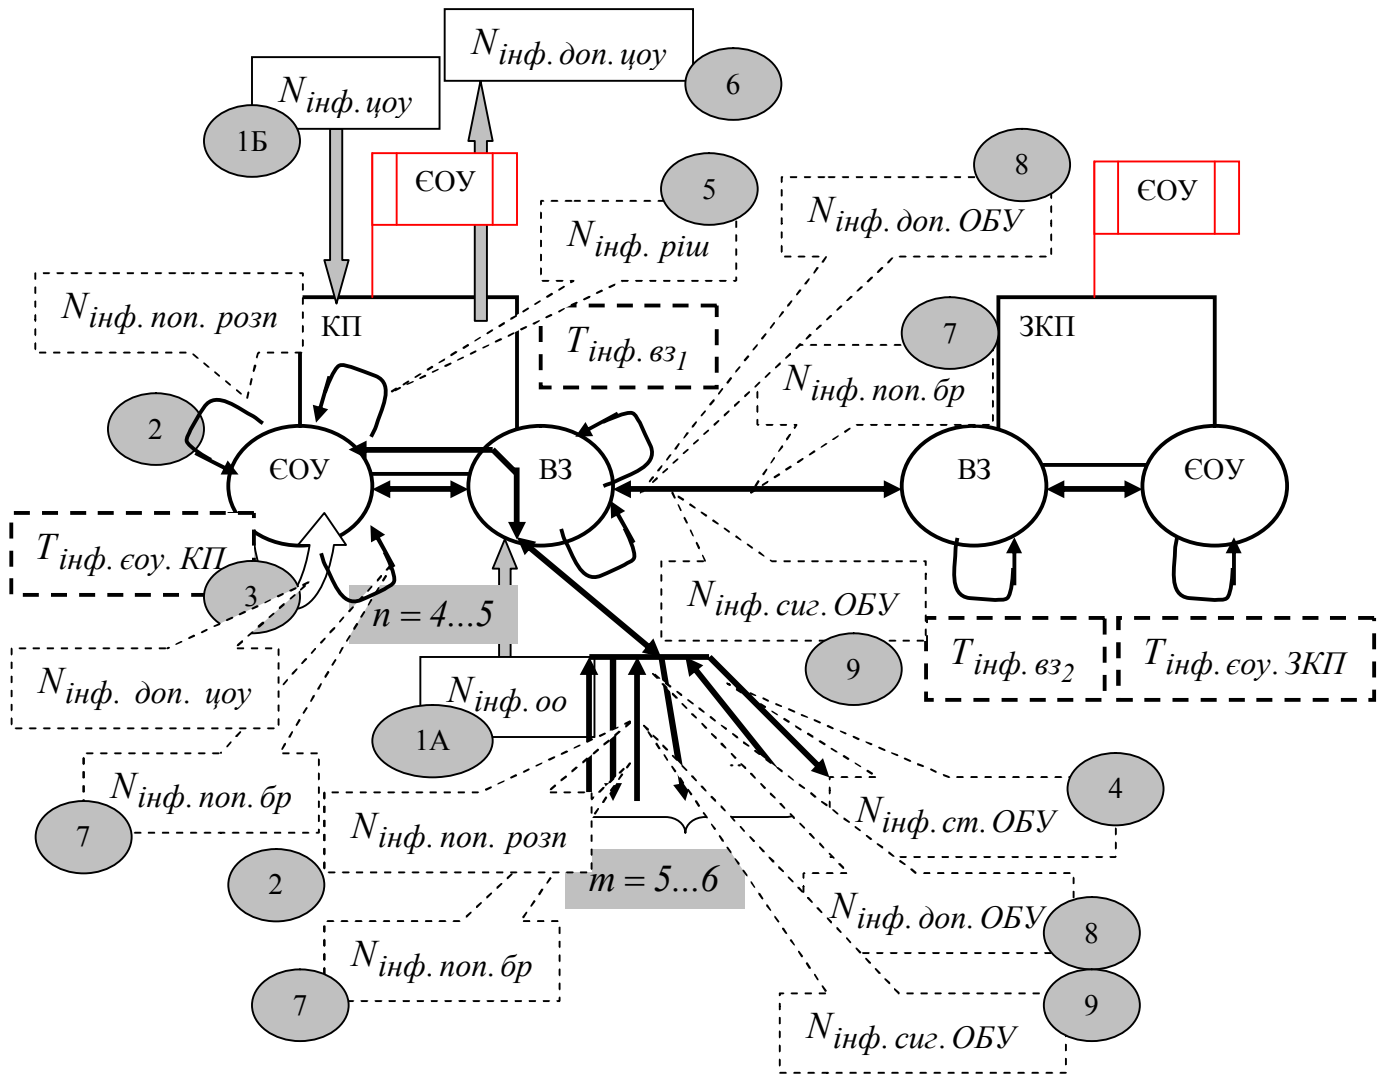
$N_{інф.\,доп.\,цоу}$

6

$N_{інф.\,цоу}$

1Б

ЄОУ

5

$N_{інф.\,ріш}$

8

$N_{інф.\,доп.\,ОБУ}$

ЄОУ

$N_{інф.\,поп.\,розп}$

КП

$T_{інф.\,вз_1}$

7

ЗКП

$N_{інф.\,поп.\,бр}$

2

ЄОУ

ВЗ

ВЗ

ЄОУ

$T_{інф.\,єоу.\,КП}$

3

$n = 4...5$

$N_{інф.\,сиг.\,ОБУ}$

$N_{інф.\,доп.\,цоу}$

9

$T_{інф.\,вз_2}$

$T_{інф.\,єоу.\,ЗКП}$

$N_{інф.\,оо}$

1А

$N_{інф.\,поп.\,бр}$

7

$N_{інф.\,поп.\,розп}$

4

$N_{інф.\,ст.\,ОБУ}$

2

$m = 5...6$

$N_{інф.\,доп.\,ОБУ}$

8

$N_{інф.\,поп.\,бр}$

7

9

$N_{інф.\,сиг.\,ОБУ}$